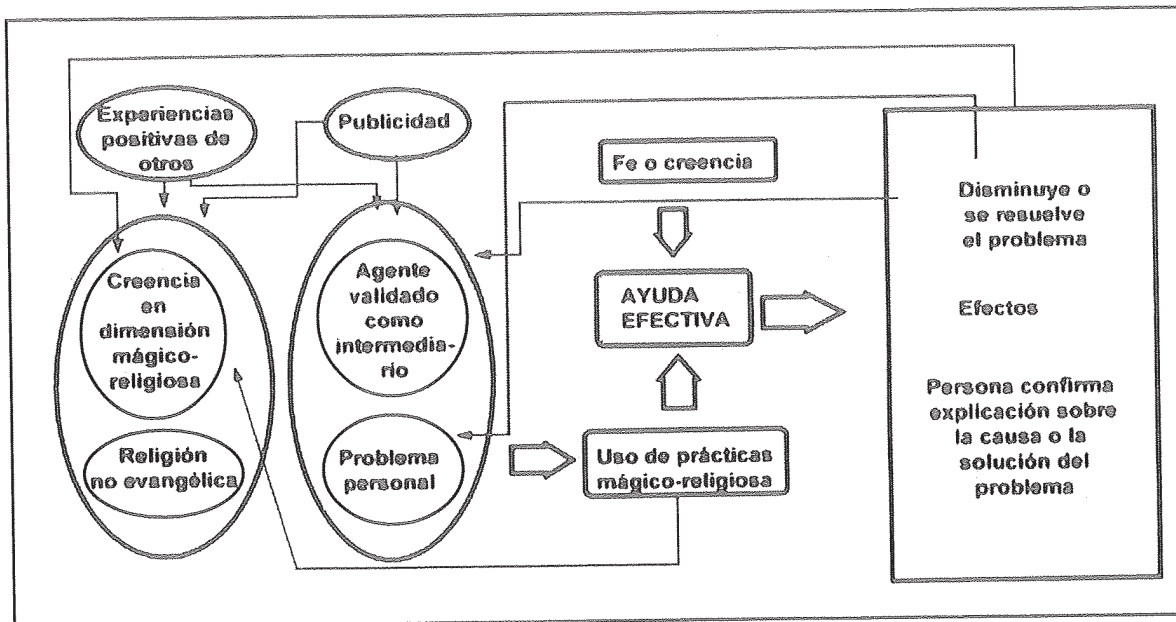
Experiencias positivas de otros

Publicidad

Fe o creencia

Disminuye o se resuelve el problema

Creencia en dimensión mágico-religiosa

Agente validado como intermediario

AYUDA EFECTIVA

Efectos

Persona confirma explicación sobre la causa o la solución del problema

Religión no evangélica

Problema personal

Uso de prácticas mágico-religiosa